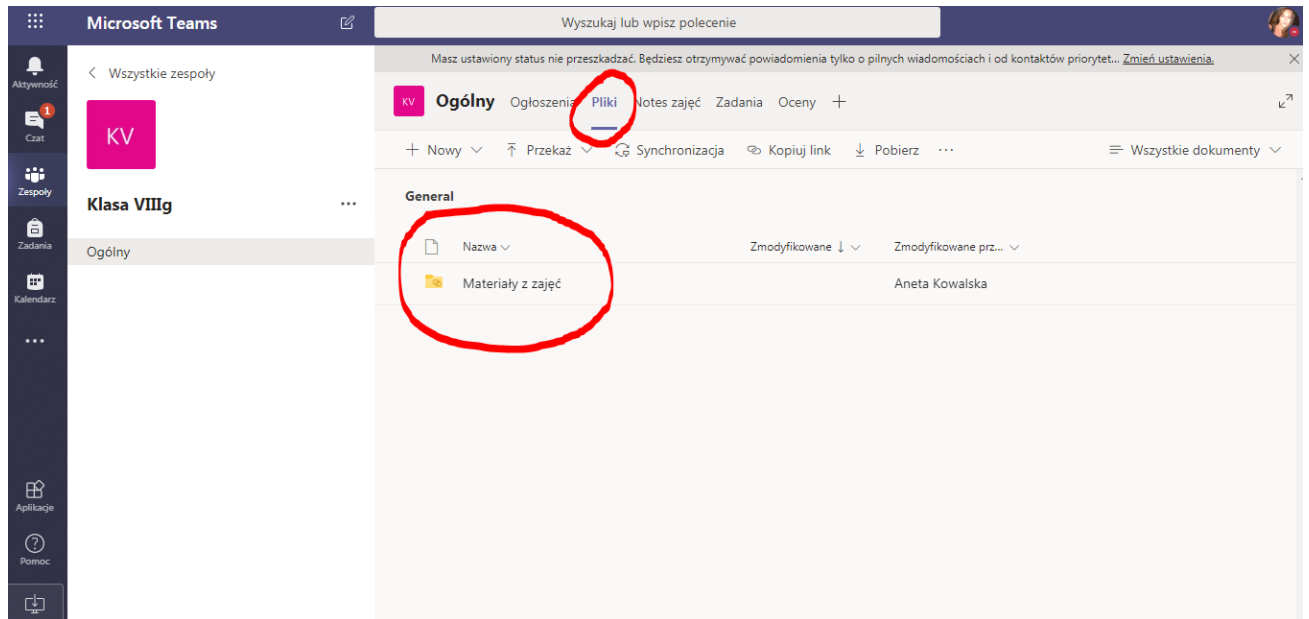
Microsoft Teams

Wyszukaj lub wpisz polecenie

Aktywność

1
Czat

Zespoły

Zadania

Kalendarz

...

Aplikacje

Pomoc

< Wszystkie zespoły

KV

Klasa VIIIg

...

Ogólny

Masz ustawiony status nie przeszkadzać. Będziesz otrzymywać powiadomienia tylko o pilnych wiadomościach i od kontaktów priorytet... Zmień ustawienia.

KV Ogólny Ogłoszenia Pliki Notes zajęć Zadania Oceny +

+ Nowy ∨ Przekaż ∨ Synchronizacja Kopiuj link Pobierz ··· Wszystkie dokumenty ∨

General

| Nazwa ∨ | Zmodyfikowane ↓ ∨ | Zmodyfikowane prz... ∨ |
|---|---|---|
| Materiały z zajęć | | Aneta Kowalska |